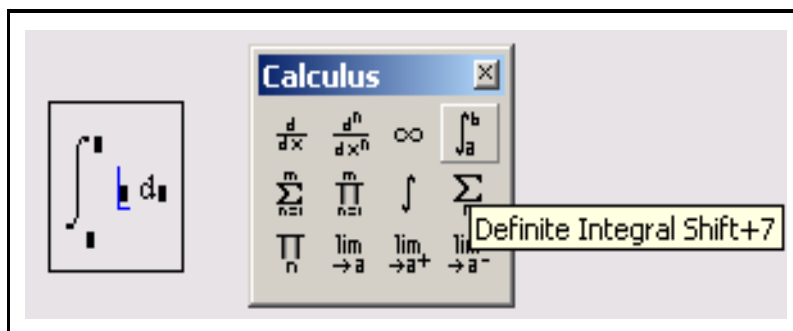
$\int_{\blacksquare}^{\blacksquare} \blacksquare \, d\blacksquare$

Calculus ☒

$\frac{d}{dx}$ $\frac{d^n}{dx^n}$ $\infty$ $\int_a^b$

$\sum_{n=1}^{m}$ $\prod_{n=1}^{m}$ $\int$ $\sum$

$\prod_n$ $\lim_{\to a}$ $\lim_{\to a^+}$ $\lim_{\to a^-}$

Definite Integral Shift+7